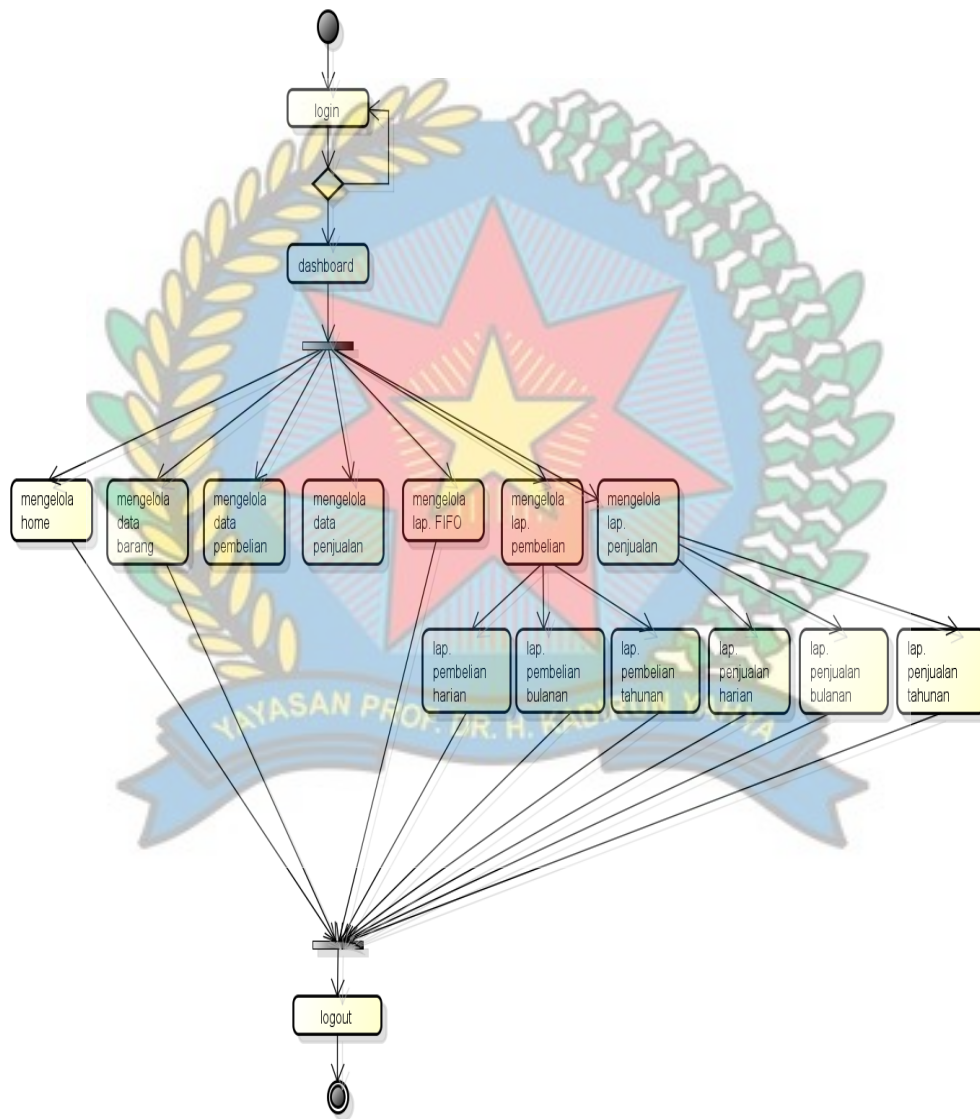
login

dashboard

mengelola home

mengelola data barang

mengelola data pembelian

mengelola data penjualan

mengelola lap. FIFO

mengelola lap. pembelian

mengelola lap. penjualan

lap. pembelian harian

lap. pembelian bulanan

lap. pembelian tahunan

lap. penjualan harian

lap. penjualan bulanan

lap. penjualan tahunan

YAYASAN PROF. DR. H. KADIRUN YAHYA

logout